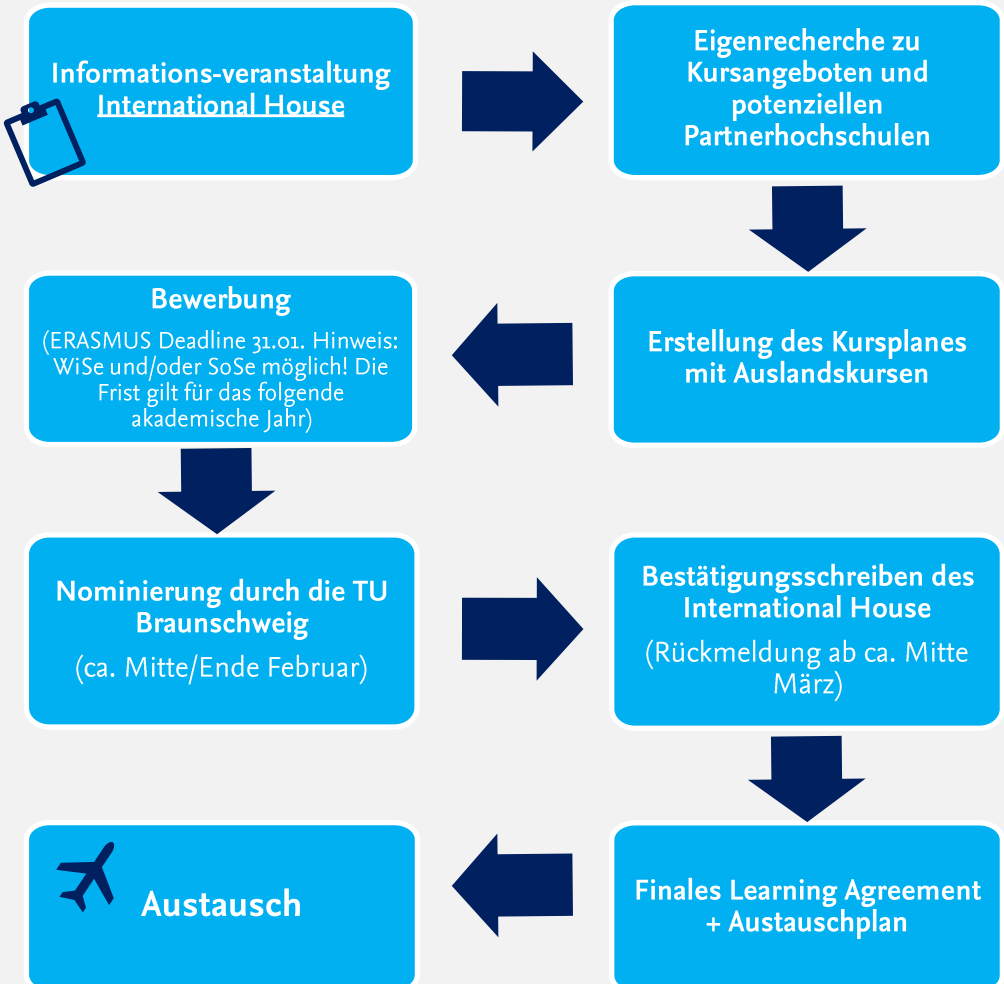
Informations-veranstaltung International House

Eigenrecherche zu Kursangeboten und potenziellen Partnerhochschulen

Erstellung des Kursplanes mit Auslandskursen

Bewerbung

(ERASMUS Deadline 31.01. Hinweis: WiSe und/oder SoSe möglich! Die Frist gilt für das folgende akademische Jahr)

Nominierung durch die TU Braunschweig

(ca. Mitte/Ende Februar)

Bestätigungsschreiben des International House

(Rückmeldung ab ca. Mitte März)

Finales Learning Agreement + Austauschplan

Austausch